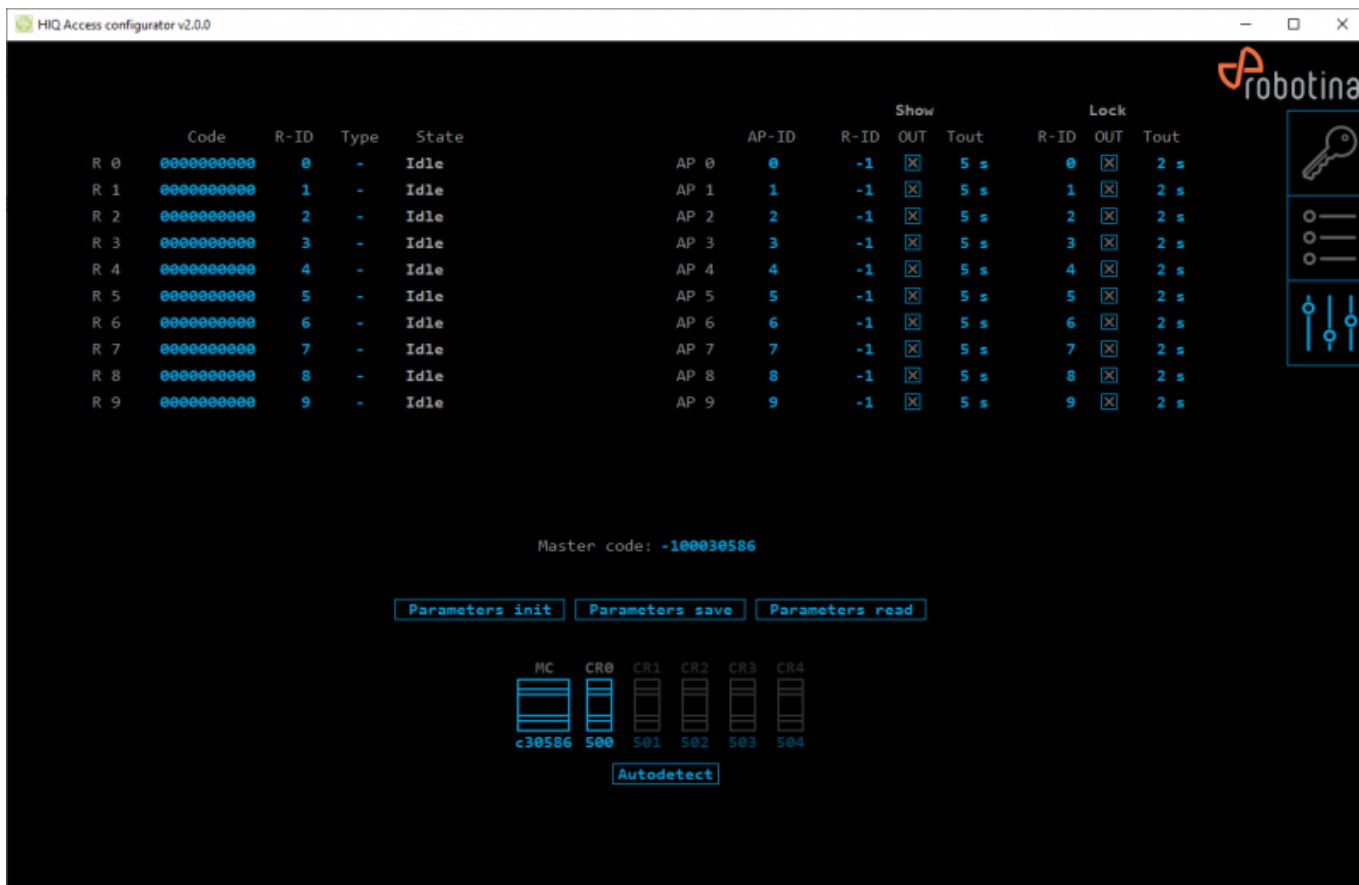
HIQ Access configurator v2.0.0

robotina

| | Code | R-ID | Type | State |
|---|---|---|---|---|
| R 0 | 0000000000 | 0 | - | Idle |
| R 1 | 0000000000 | 1 | - | Idle |
| R 2 | 0000000000 | 2 | - | Idle |
| R 3 | 0000000000 | 3 | - | Idle |
| R 4 | 0000000000 | 4 | - | Idle |
| R 5 | 0000000000 | 5 | - | Idle |
| R 6 | 0000000000 | 6 | - | Idle |
| R 7 | 0000000000 | 7 | - | Idle |
| R 8 | 0000000000 | 8 | - | Idle |
| R 9 | 0000000000 | 9 | - | Idle |

| | AP-ID | Show R-ID | Show OUT | Show Tout | Lock R-ID | Lock OUT | Lock Tout |
|---|---|---|---|---|---|---|---|
| AP 0 | 0 | -1 | ☒ | 5 s | 0 | ☒ | 2 s |
| AP 1 | 1 | -1 | ☒ | 5 s | 1 | ☒ | 2 s |
| AP 2 | 2 | -1 | ☒ | 5 s | 2 | ☒ | 2 s |
| AP 3 | 3 | -1 | ☒ | 5 s | 3 | ☒ | 2 s |
| AP 4 | 4 | -1 | ☒ | 5 s | 4 | ☒ | 2 s |
| AP 5 | 5 | -1 | ☒ | 5 s | 5 | ☒ | 2 s |
| AP 6 | 6 | -1 | ☒ | 5 s | 6 | ☒ | 2 s |
| AP 7 | 7 | -1 | ☒ | 5 s | 7 | ☒ | 2 s |
| AP 8 | 8 | -1 | ☒ | 5 s | 8 | ☒ | 2 s |
| AP 9 | 9 | -1 | ☒ | 5 s | 9 | ☒ | 2 s |

Master code: -100030586

Parameters init | Parameters save | Parameters read

MC CR0 CR1 CR2 CR3 CR4
c30586 500 501 502 503 504

Autodetect